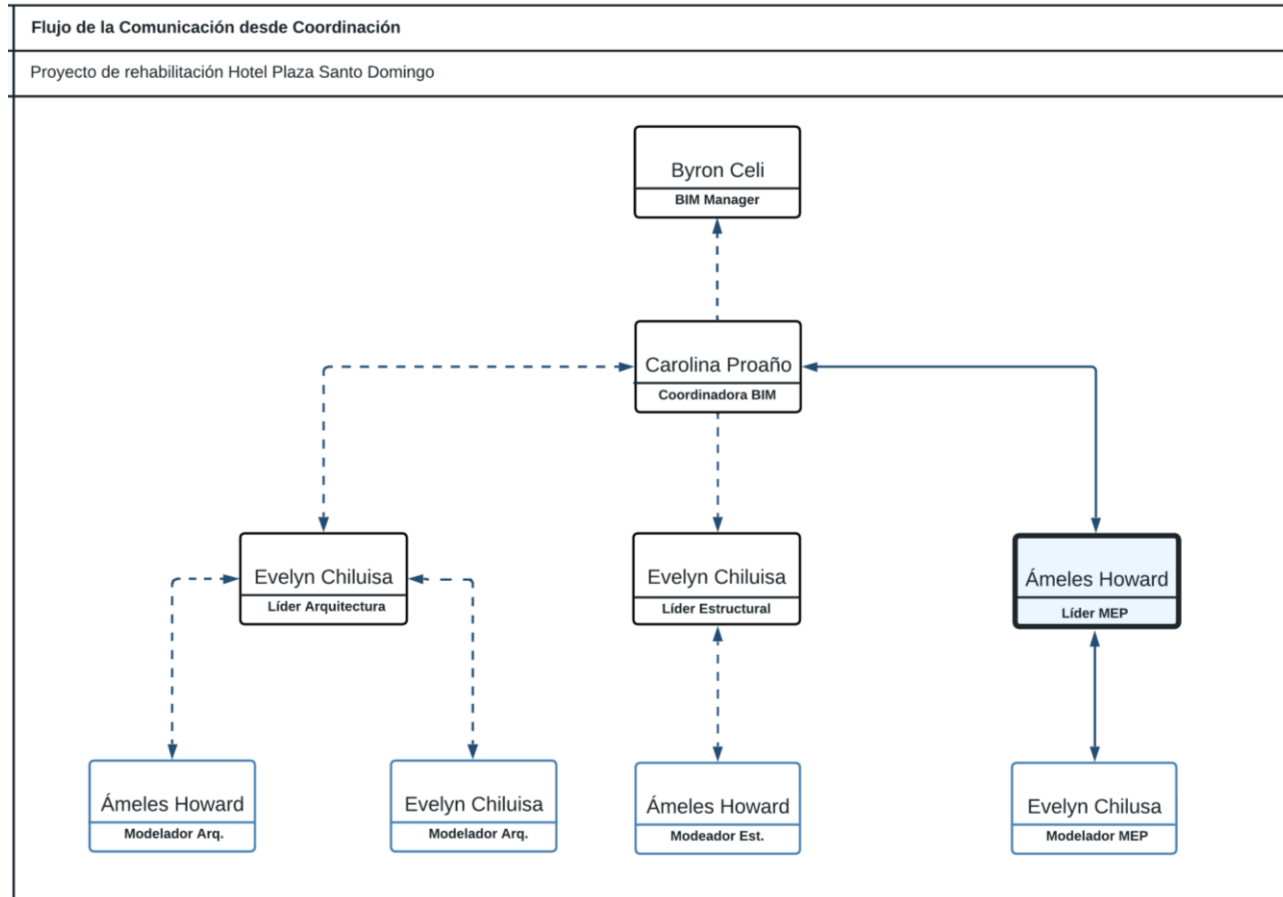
Flujo de la Comunicación desde Coordinación

Proyecto de rehabilitación Hotel Plaza Santo Domingo

Byron Celi
BIM Manager

Carolina Proaño
Coordinadora BIM

Evelyn Chiluisa
Líder Arquitectura

Evelyn Chiluisa
Líder Estructural

Ámeles Howard
Líder MEP

Ámeles Howard
Modelador Arq.

Evelyn Chiluisa
Modelador Arq.

Ámeles Howard
Modeador Est.

Evelyn Chilusa
Modelador MEP